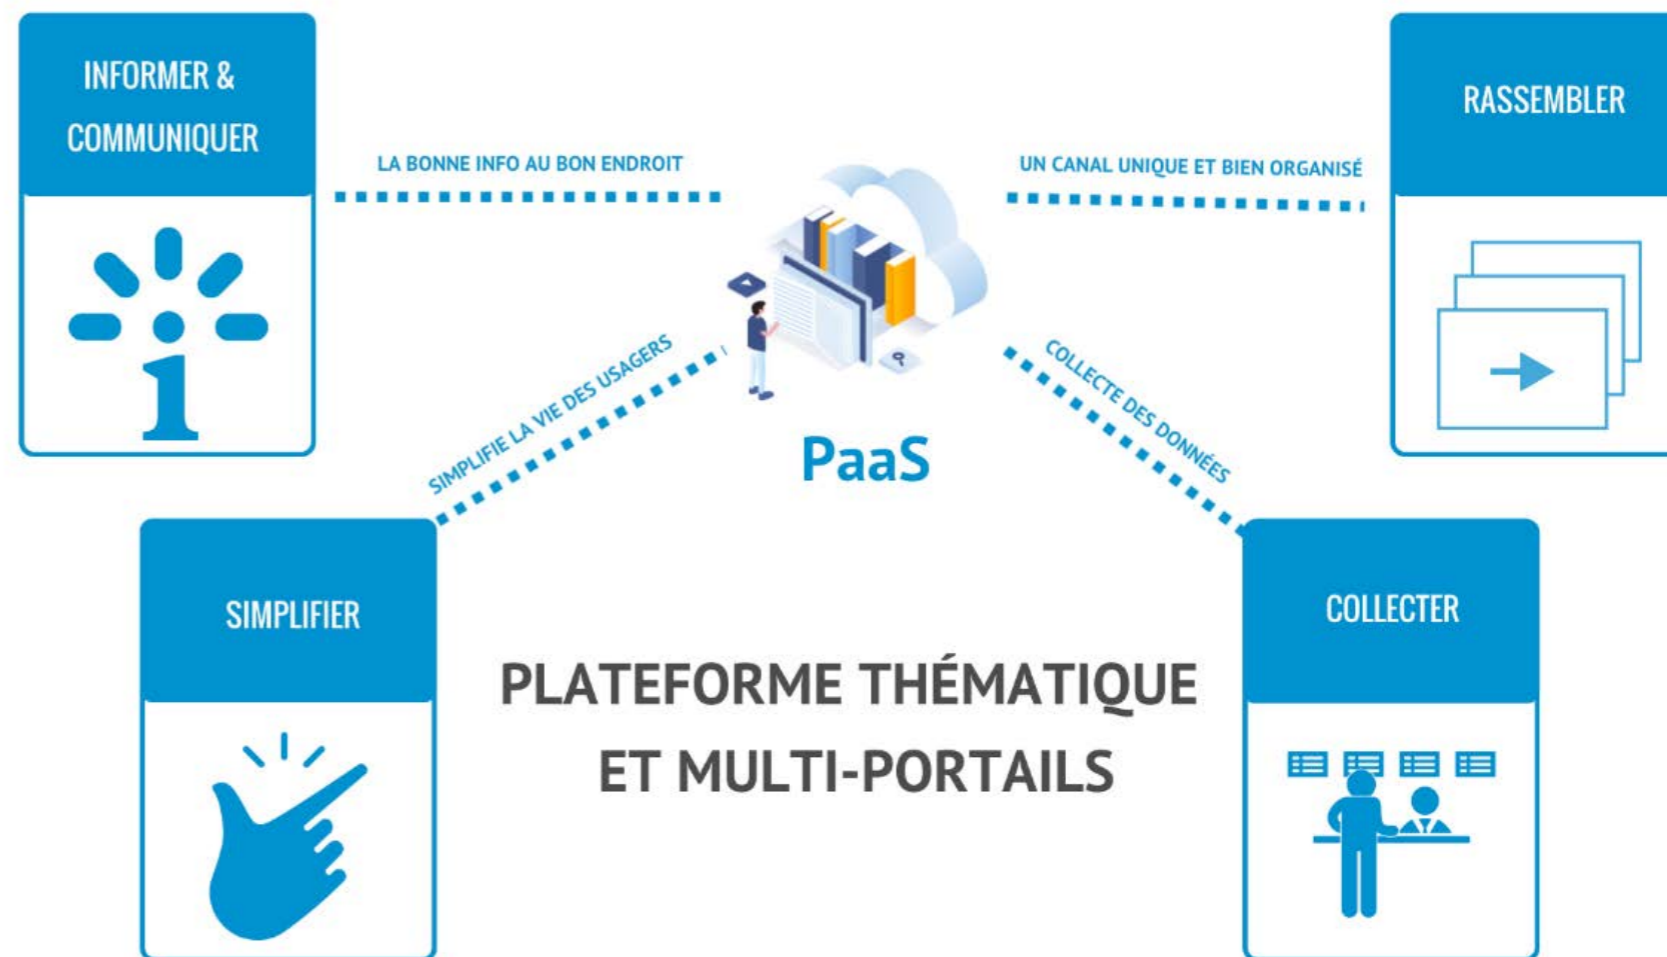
INFORMER & COMMUNIQUER

LA BONNE INFO AU BON ENDROIT

UN CANAL UNIQUE ET BIEN ORGANISÉ

RASSEMBLER

SIMPLIFIE LA VIE DES USAGERS

COLLECTE DES DONNÉES

PaaS

SIMPLIFIER

COLLECTER

PLATEFORME THÉMATIQUE ET MULTI-PORTAILS